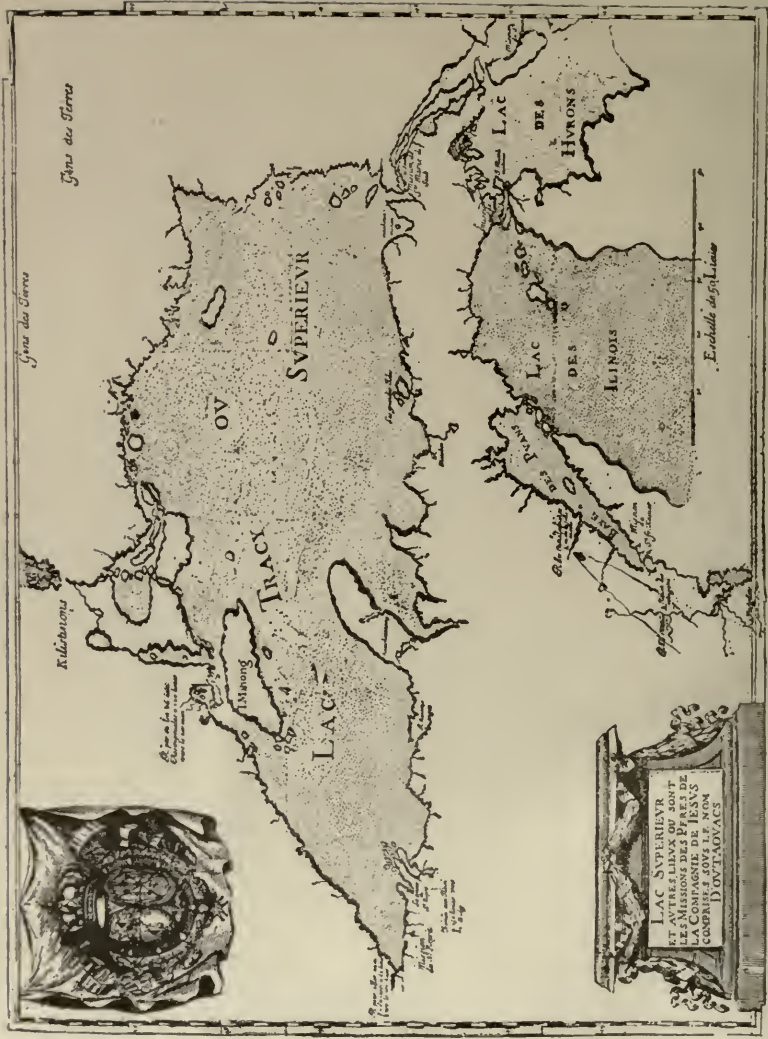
Gens des Terres

Gens des Terres

Kilistinons

LAC TRACY OV SVPERIEVR

I. Minong

LAC DES HVRONS

LAC DES ILINOIS

DES PVANS

Eschelle de 50 Lieües

LAC SVPERIEVR ET AVTRES LIEUX OU SONT LES MISSIONS DES PERES DE LA COMPAGNIE DE IESVS COMPRISES SOVS LE NOM D'OVTAOVACS